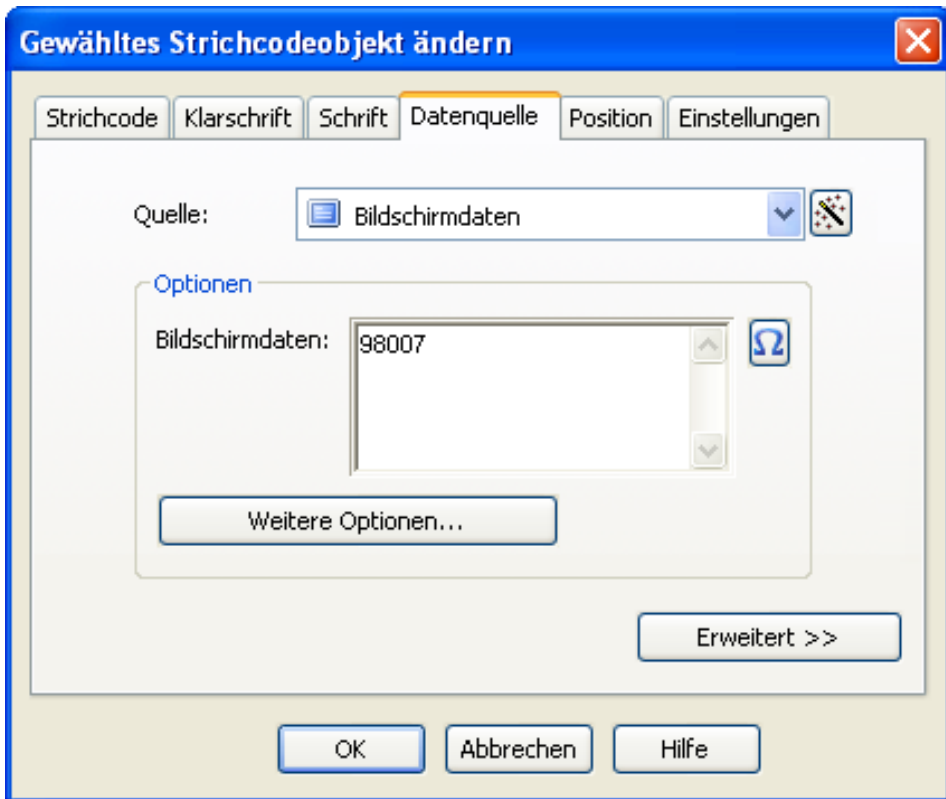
Gewähltes Strichcodeobjekt ändern

Strichcode | Klarschrift | Schrift | Datenquelle | Position | Einstellungen

Quelle: Bildschirmdaten

Optionen

Bildschirmdaten: 98007

Weitere Optionen...

Erweitert >>

OK | Abbrechen | Hilfe